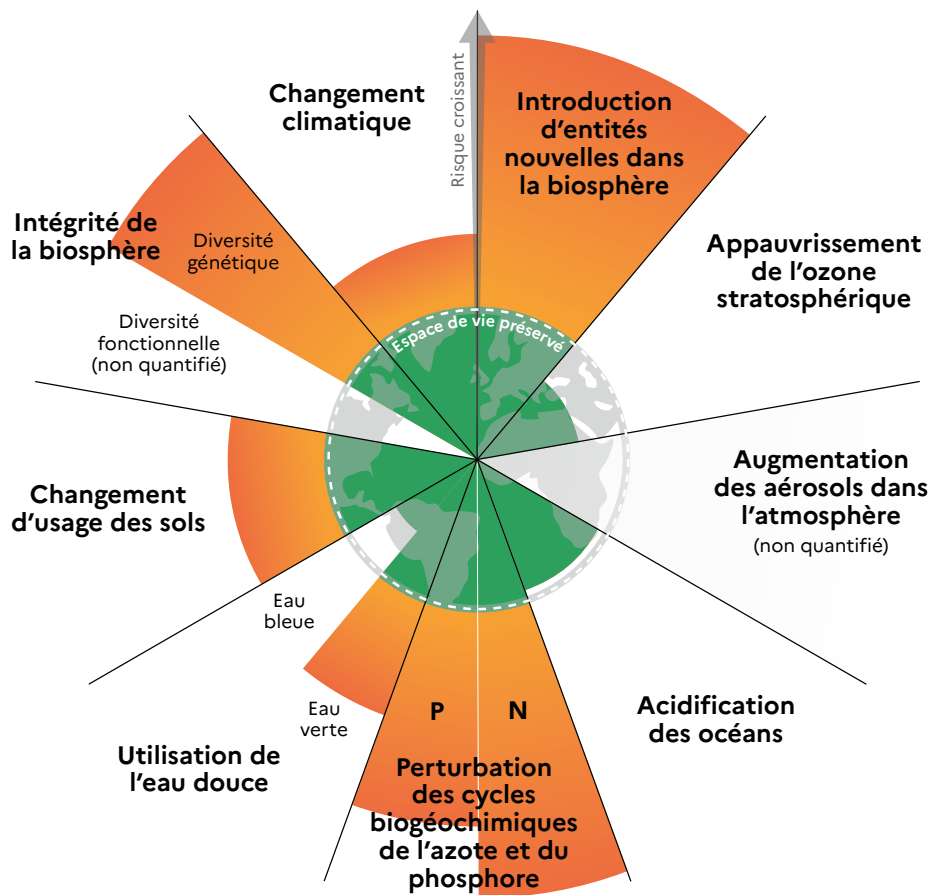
Risque croissant

Changement climatique

Introduction d'entités nouvelles dans la biosphère

Appauvrissement de l'ozone stratosphérique

Intégrité de la biosphère

Diversité génétique

Diversité fonctionnelle (non quantifié)

Espace de vie préservé

Augmentation des aérosols dans l'atmosphère (non quantifié)

Changement d'usage des sols

Eau bleue

Eau verte

P

N

Acidification des océans

Utilisation de l'eau douce

Perturbation des cycles biogéochimiques de l'azote et du phosphore